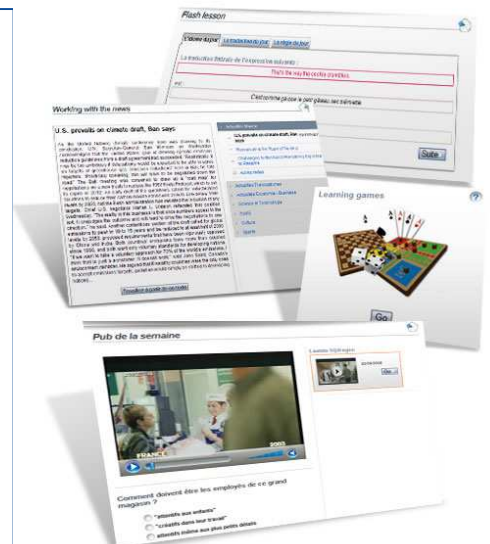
Flash lesson

L'idiome du jour

La traduction littérale de l'expression suivante :

That's the way the cookie crumbles

C'est comme ça que le petit gâteau s'émiette

Suite

Working with the news

U.S. prevails on climate draft, Ban says

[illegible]

Learning games

Go

Pub de la semaine

FRANCE

Comment doivent être les employés de ce grand magasin ?

"attentifs aux enfants"

"créatifs dans leur travail"

"attentifs même aux plus petits détails"